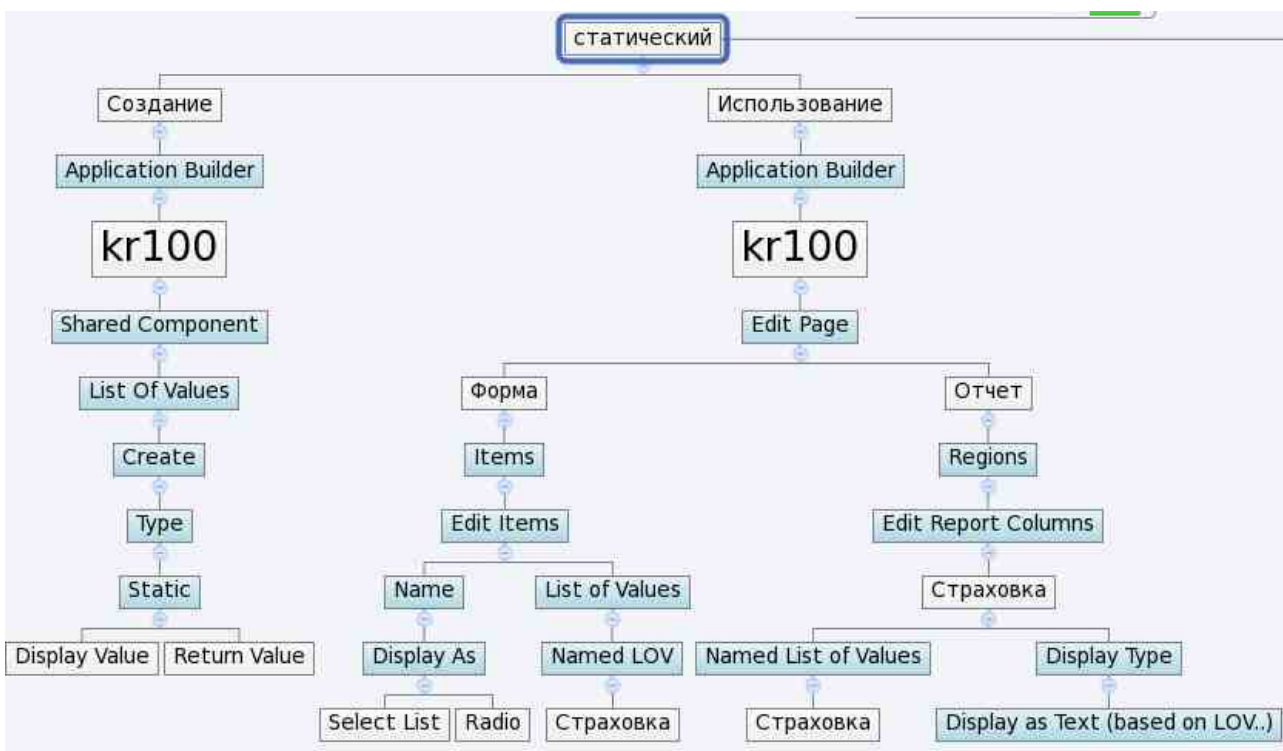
статический

Создание

Application Builder

kr100

Shared Component

List Of Values

Create

Type

Static

Display Value

Return Value

Использование

Application Builder

kr100

Edit Page

Форма

Items

Edit Items

Name

Display As

Select List

Radio

List of Values

Named LOV

Страховка

Отчет

Regions

Edit Report Columns

Страховка

Named List of Values

Страховка

Display Type

Display as Text (based on LOV..)